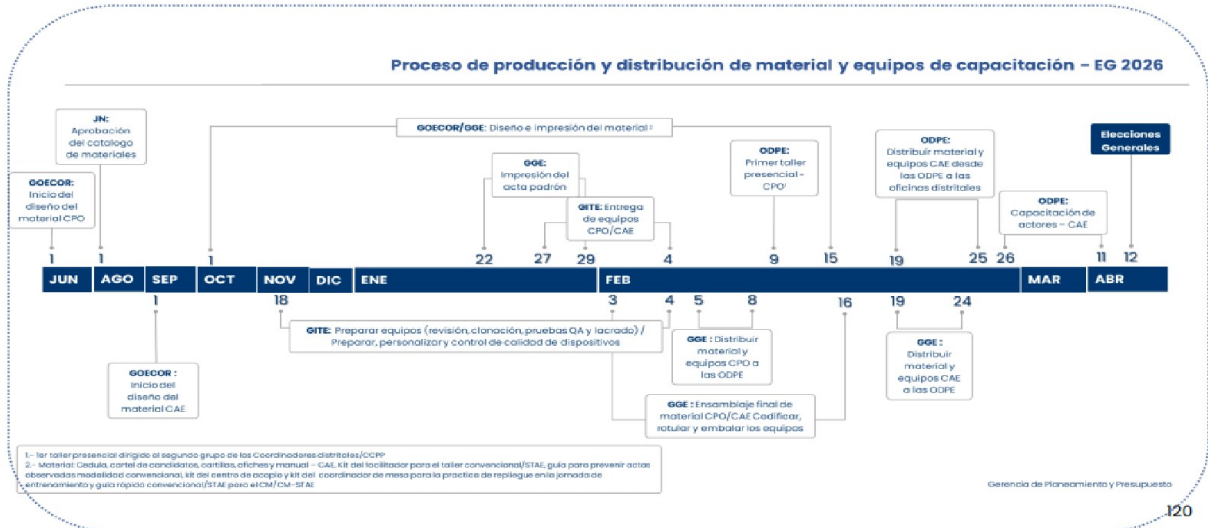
Proceso de producción y distribución de material y equipos de capacitación – EG 2026

JN: Aprobación del catalogo de materiales

GOECOR: Inicio del diseño del material CPO

GOECOR/GGE: Diseño e impresión del material ²

GGE: Impresión del acta padrón

GITE: Entrega de equipos CPO/CAE

ODPE: Primer taller presencial – CPO¹

ODPE: Distribuir material y equipos CAE desde las ODPE a las oficinas distritales

ODPE: Capacitación de actores – CAE

Elecciones Generales

1 1 1 22 27 29 4 9 15 19 25 26 11 12

JUN AGO SEP OCT NOV DIC ENE FEB MAR ABR

1 18 3 4 5 8 16 19 24

GITE: Preparar equipos (revisión, clonación, pruebas QA y lacrado) / Preparar, personalizar y control de calidad de dispositivos

GGE : Distribuir material y equipos CPO a las ODPE

GGE : Distribuir material y equipos CAE a las ODPE

GOECOR : Inicio del diseño del material CAE

GGE : Ensamblaje final de material CPO/CAE Codificar, rotular y embalar los equipos

1.- 1er taller presencial dirigido al segundo grupo de los Coordinadores distritales/CCPP
2.- Material: Cedula, cartel de candidatos, cartillas, afiches y manual – CAE, Kit del facilitador para el taller convencional/STAE, guía para prevenir actas observadas modalidad convencional, kit del centro de acopio y kit del coordinador de mesa para la practica de repliegue en la jornada de entrenamiento y guía rápida convencional/STAE para el CM/CM-STAE

Gerencia de Planeamiento y Presupuesto

120